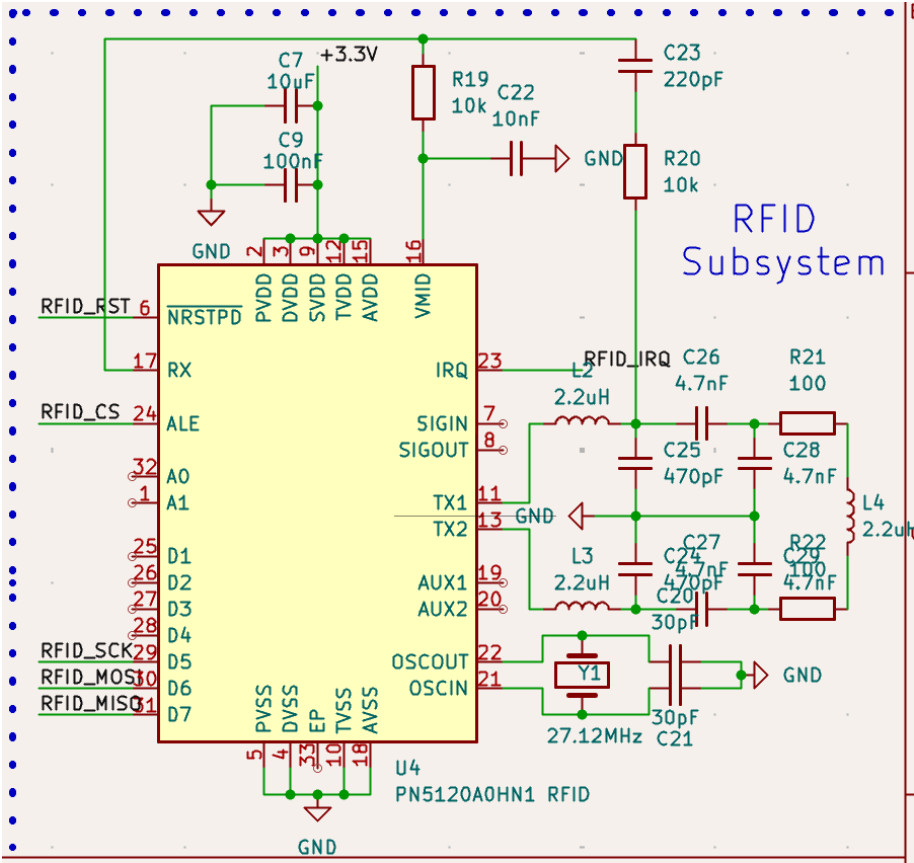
+3.3V
C7
10uF
C9
100nF
GND
R19
10k
C22
10nF
GND
C23
220pF
R20
10k
RFID
Subsystem

2 3 9 12 15 16
PVDD DVDD SVDD TVDD AVDD VMID

RFID_RST 6 $\overline{\text{NRSTPD}}$
17 RX
RFID_CS 24 ALE
32 A0
1 A1
25 D1
26 D2
27 D3
28 D4
RFID_SCK 29 D5
RFID_MOSI 30 D6
RFID_MISO 31 D7

IRQ 23
RFID_IRQ
SIGIN 7
SIGOUT 8
TX1 11
TX2 13
AUX1 19
AUX2 20
OSCOUT 22
OSCIN 21

PVSS DVSS EP TVSS AVSS
5 4 33 10 18
GND
U4
PN5120A0HN1 RFID

L2
2.2uH
C26
4.7nF
R21
100
C25
470pF
C28
4.7nF
L4
2.2uH
GND
L3
2.2uH
C24
470pF
C27
4.7nF
R22
100
C29
4.7nF
C20
30pF
Y1
GND
27.12MHz
30pF
C21